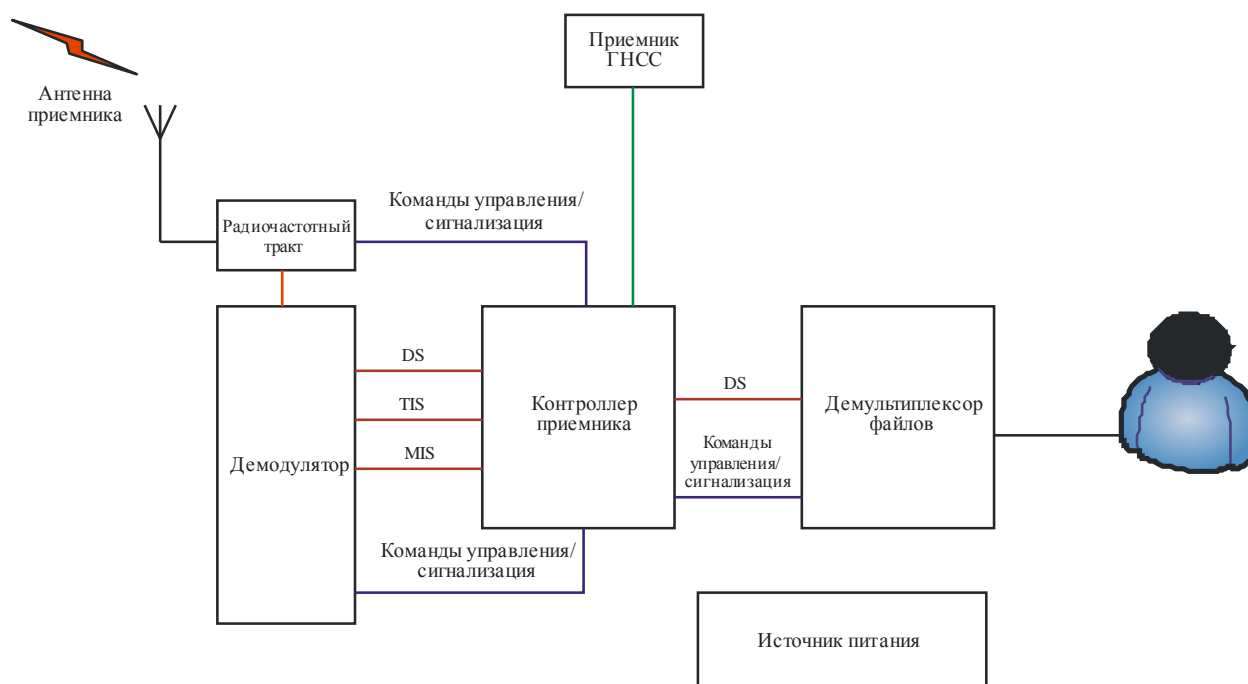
Приемник ГНСС

Антенна приемника

Команды управления/ сигнализация

Радиочастотный тракт

DS

TIS

MIS

Демодулятор

Контроллер приемника

DS

Команды управления/ сигнализация

Демультиплексор файлов

Команды управления/ сигнализация

Источник питания